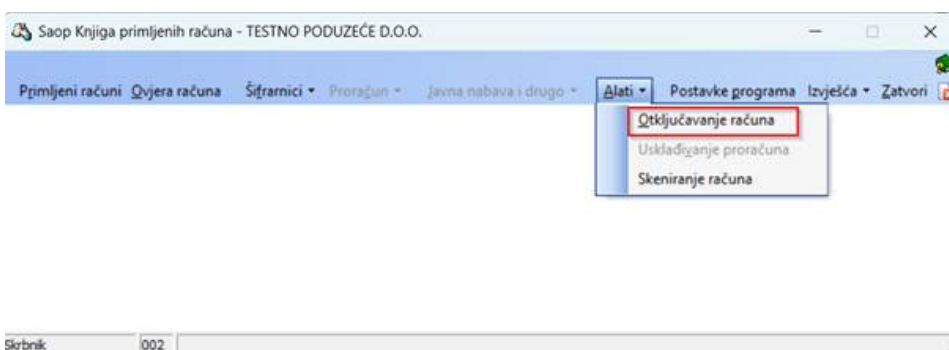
Saop Knjiga primljenih računa - TESTNO PODUZEĆE D.O.O.

Primljeni računi Ovjera računa Šifrarnici ▾ Proračun ▾ Javna nabava i drugo ▾ Alati ▾ Postavke programa Izvješća ▾ Zatvori

Otključavanje računa
Usklađivanje proračuna
Skeniranje računa

Skrbnik 002